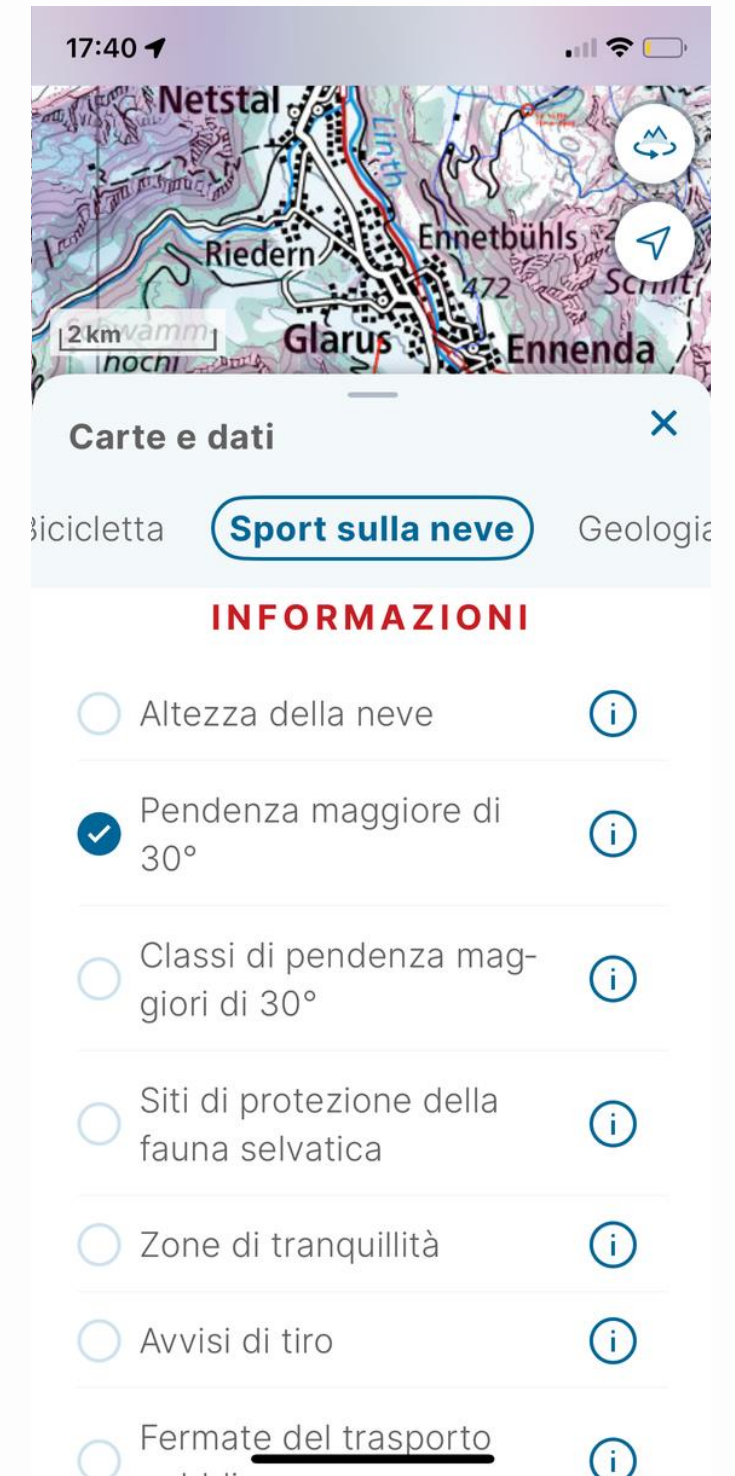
17:40

Netstal
Linth
Riedern
Ennetbühls
472
Schilt
2 km
Glarus
Ennenda

Carte e dati
×

Bicicletta
Sport sulla neve
Geologia

INFORMAZIONI

Altezza della neve
Pendenza maggiore di 30°
Classi di pendenza maggiori di 30°
Siti di protezione della fauna selvatica
Zone di tranquillità
Avvisi di tiro
Fermate del trasporto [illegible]